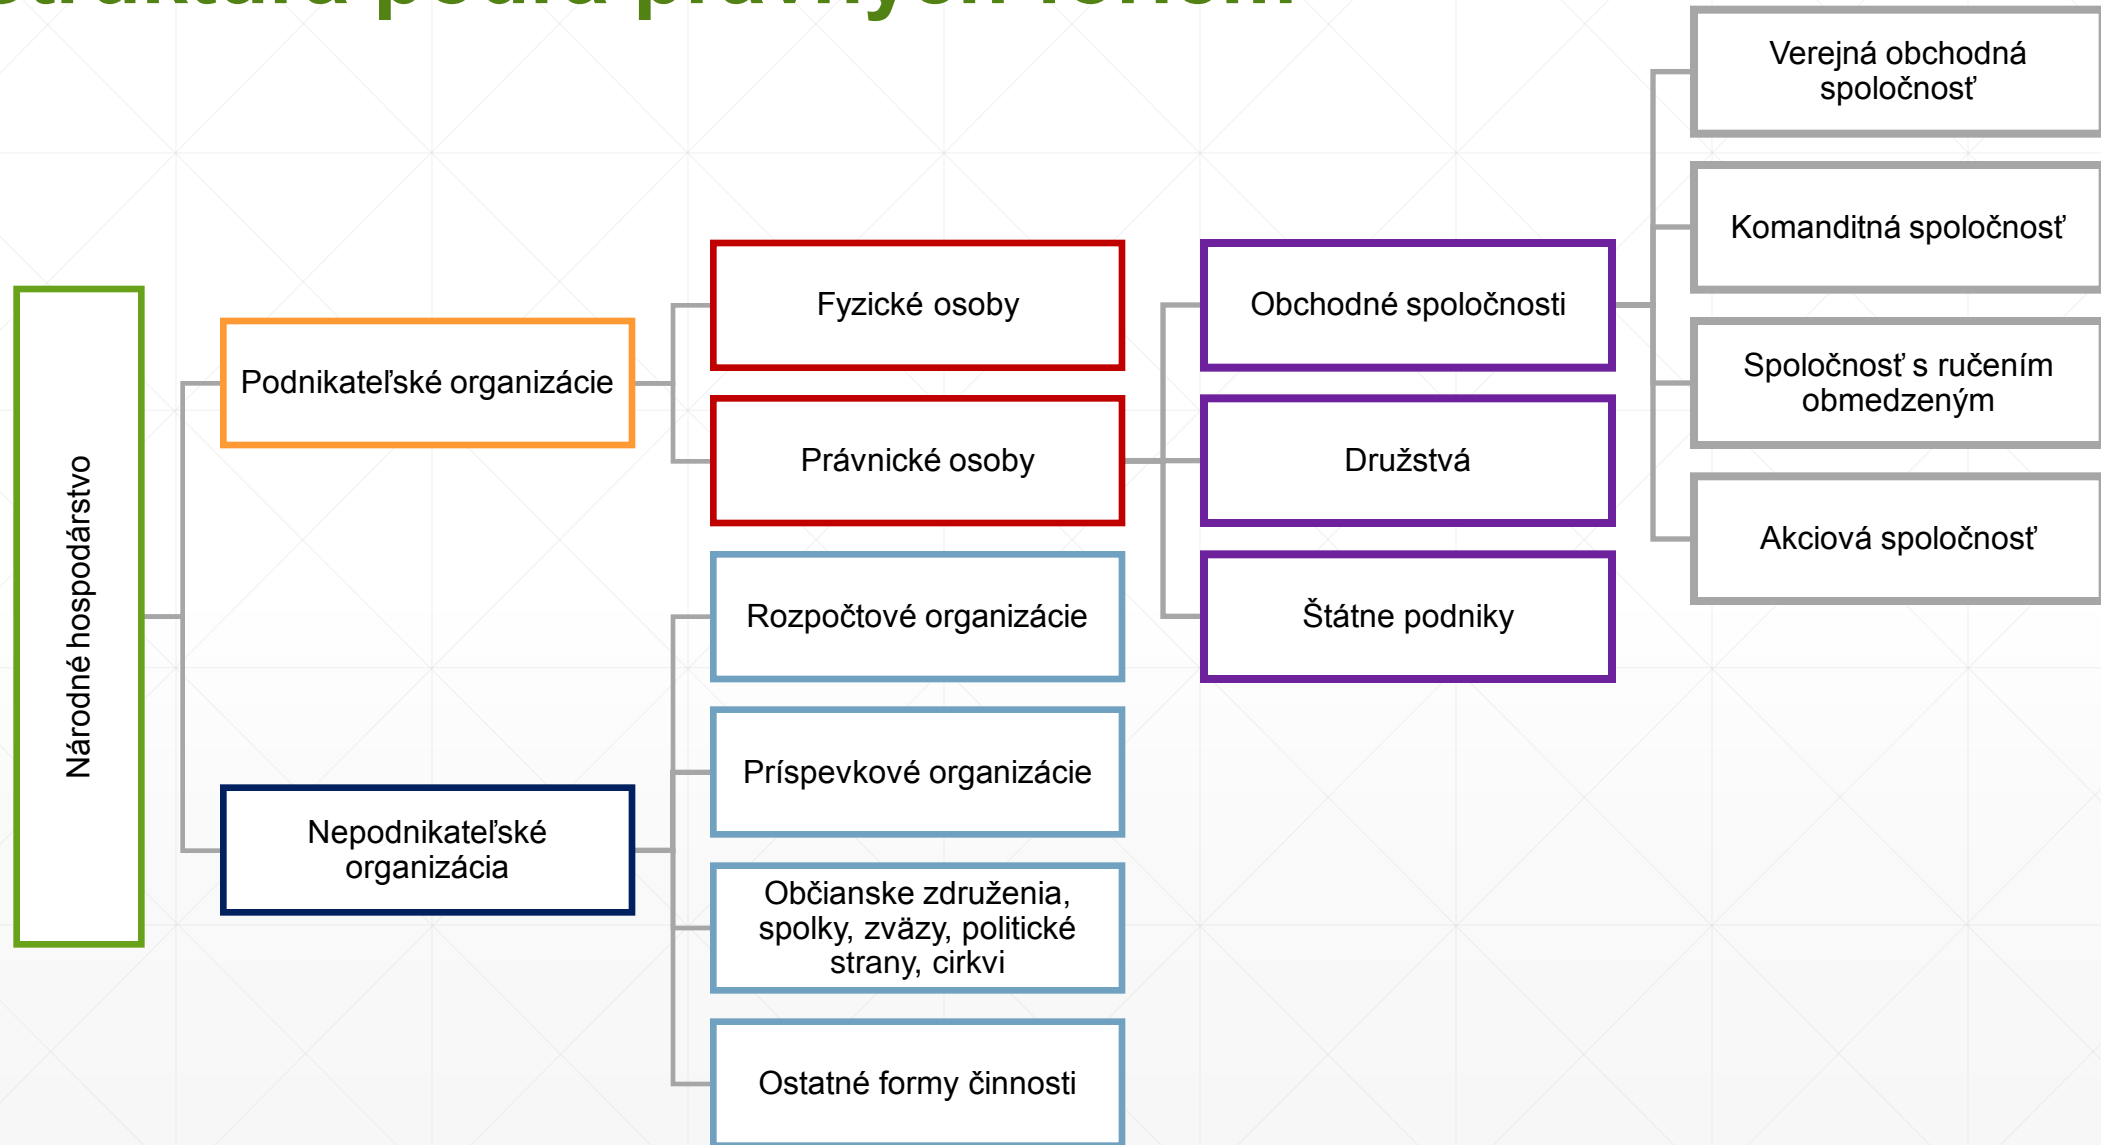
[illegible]

Národné hospodárstvo

Podnikateľské organizácie

Nepodnikateľské organizácia

Fyzické osoby

Právnické osoby

Rozpočtové organizácie

Príspevkové organizácie

Občianske združenia, spolky, zväzy, politické strany, cirkvi

Ostatné formy činnosti

Obchodné spoločnosti

Družstvá

Štátne podniky

Verejná obchodná spoločnosť

Komanditná spoločnosť

Spoločnosť s ručením obmedzeným

Akciová spoločnosť